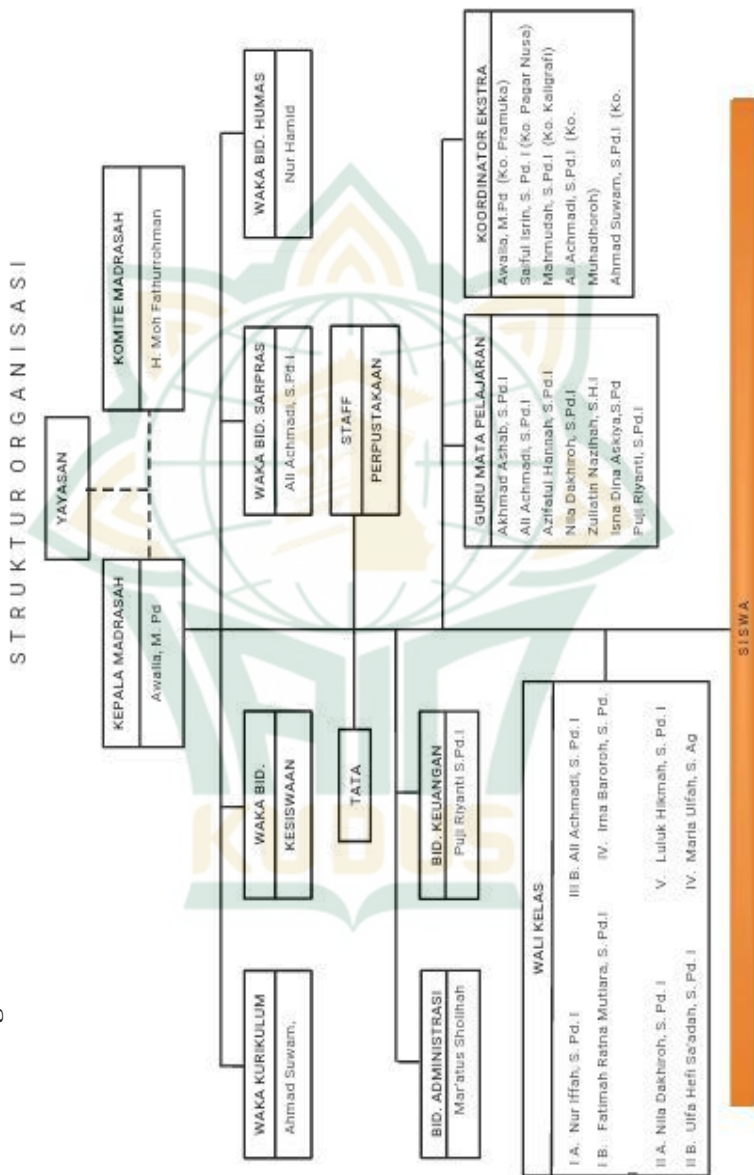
STRUKTUR ORGANISASI

YAYASAN

KOMITE MADRASAH
H. Moh Fathurrohman

KEPALA MADRASAH
Awalia, M. Pd

WAKA BID. HUMAS
Nur Hamid

WAKA BID. SARPRAS
Ali Achmadi, S.Pd.I

STAFF
PERPUSTAKAAN

KOORDINATOR EKSTRA
Awalia, M.Pd (Ko. Pramuka)
Saiful Isrin, S. Pd. I (Ko. Pagar Nusa)
Mahmudah, S.Pd.I (Ko. Kaligrafi)
Ali Achmadi, S.Pd.I (Ko. Muhadhoroh)
Ahmad Suwam, S.Pd.I (Ko.

GURU MATA PELAJARAN
Akhmad Ashab, S.Pd.I
Ali Achmadi, S.Pd.I
Azifatul Hannah, S.Pd.I
Nila Dakhiroh, S.Pd.I
Zulistin Nazihah, S.H.I
Isna Dina Askiya,S.Pd
Puji Riyanti, S.Pd.I

WAKA KURIKULUM
Ahmad Suwam,

WAKA BID.
KESISWAAN

TATA

BID. KEUANGAN
Puji Riyanti S.Pd.I

BID. ADMINISTRASI
Mar'atus Sholihah

WALI KELAS
I A. Nur Iffah, S. Pd. I
I B. Fatimah Ratna Mutiara, S. Pd.I
II A. Nila Dakhiroh, S. Pd. I
II B. Ulfa Hefi Sa'adah, S. Pd. I
III B. Ali Achmadi, S. Pd. I
IV. Ima Baroroh, S. Pd.
V. Luluk Hikmah, S. Pd. I
IV. Maria Ulfah, S. Ag

SISWA